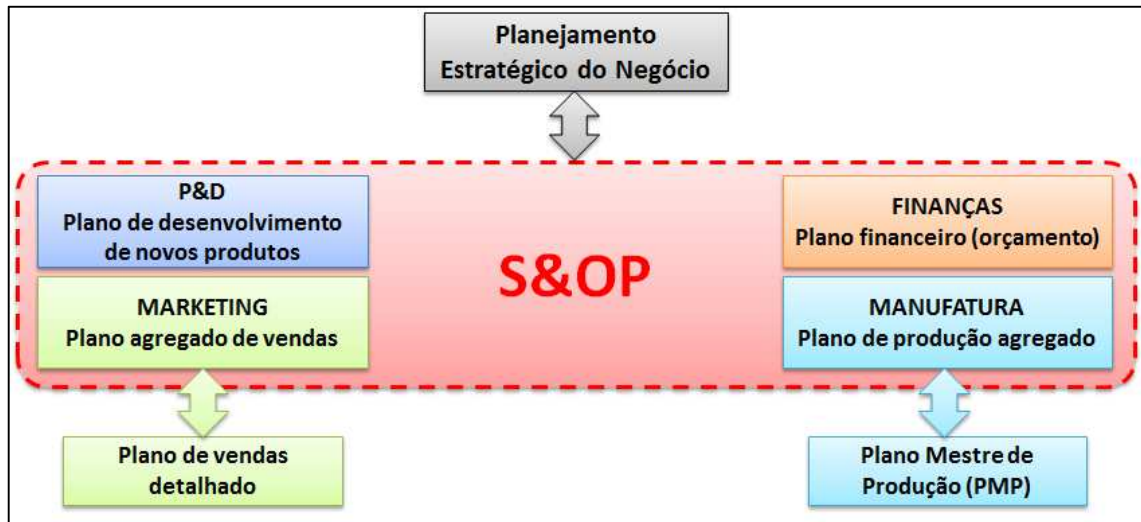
Planejamento Estratégico do Negócio

P&D
Plano de desenvolvimento de novos produtos

MARKETING
Plano agregado de vendas

S&OP

FINANÇAS
Plano financeiro (orçamento)

MANUFATURA
Plano de produção agregado

Plano de vendas detalhado

Plano Mestre de Produção (PMP)